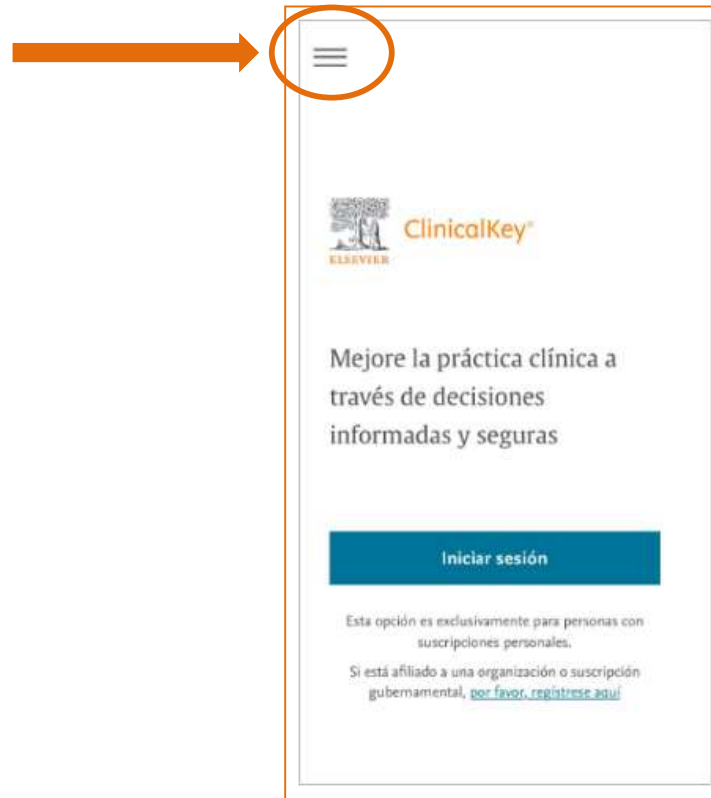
ELSEVIER

ClinicalKey®

Mejore la práctica clínica a través de decisiones informadas y seguras

Iniciar sesión

Esta opción es exclusivamente para personas con suscripciones personales.

Si está afiliado a una organización o suscripción gubernamental, por favor, regístrese aquí